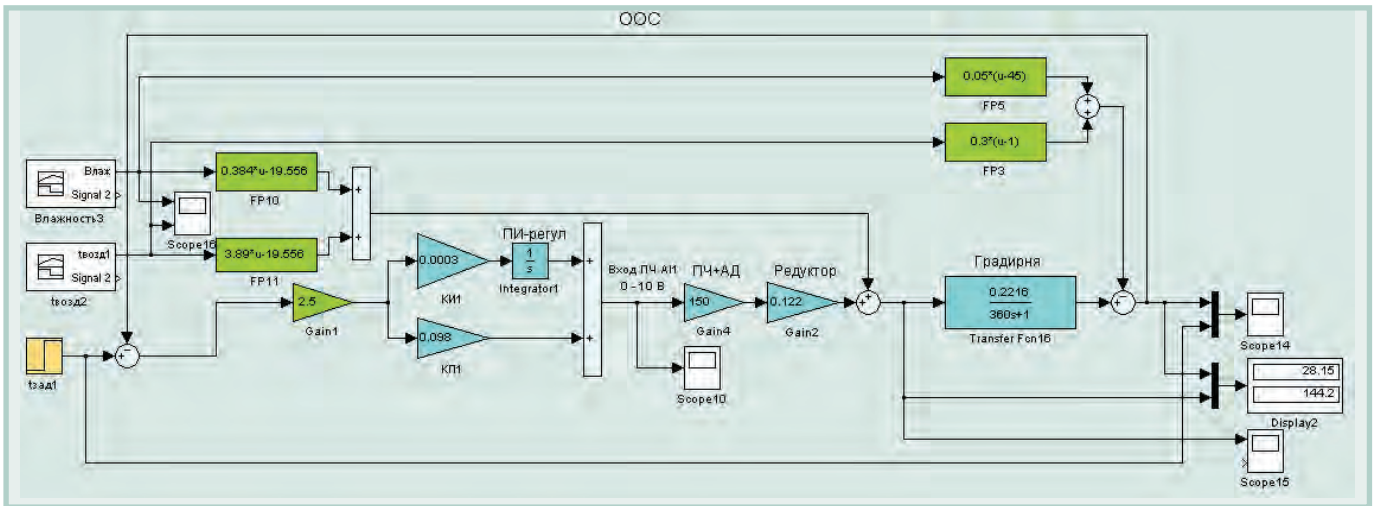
ООС

0.05*(u-45)

FP5

0.3*(u-1)

FP3

Влвх

Signal 2

Влажность3

Scope16

0.384*u-19.556

FP10

tвозд1

Signal 2

tвозд2

3.89*u-19.556

FP11

ПИ-регул

0.0003

КИ1

$\frac{1}{s}$

Integrator1

Вход ПЧ AI1
0 - 10 В

ПЧ+АД

Редуктор

Градирня

tзад1

2.5

Gain1

0.098

КП1

150

Gain4

0.122

Gain2

Scope10

$\frac{0.2216}{360s+1}$

Transfer Fcn16

Scope14

28.15

144.2

Display2

Scope15